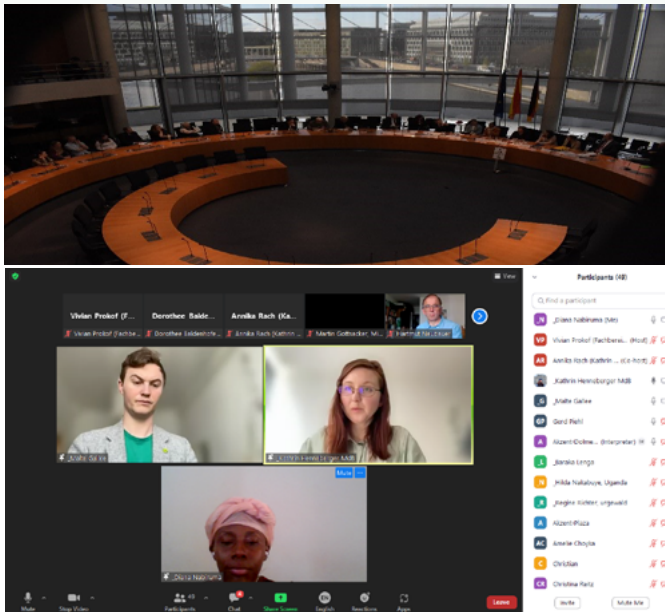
View

Vivian Prokof (F... Dorothee Balde... Annika Rach (Ka...

Vivian Prokof (Fachbere... Dorothee Beldestorfe... Annika Rach (Kathrin ... Martin Gottwalder, MI... Helmut N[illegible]

Malte G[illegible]

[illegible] Henneberger MdB

Mute

Diana Nabirame

Participants (49)

Find a participant

Diana Nabirama (Me)

Vivian Prokof (Fachbere... (Host)

Annika Rach (Kathrin ... (Co-host)

Kathrin Henneberger MdB

Malte Gallee

Gerd Pichl

Akzent-Online (Interpreter)

Baraka Longa

Hilda Nakabuye, Uganda

Regine Richter, urgewald

Akzent-Plaza

Amelie Chojka

Christian

Christina Reitz

Mute | Stop Video | Participants 49 | Chat | Share Screen | English | Reactions | Apps | Leave

Invite | Mute Me